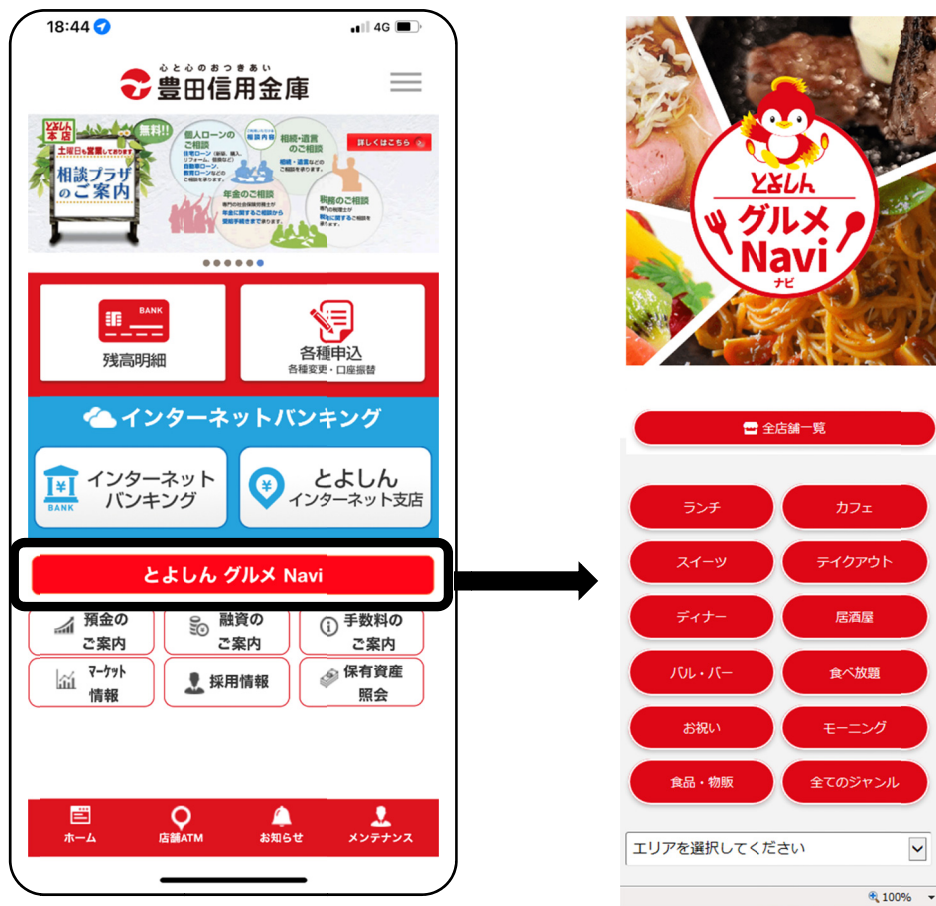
18:44
4G

心と心のおつきあい
豊田信用金庫

とよしん本店
土曜日も営業しております
相談プラザのご案内
無料!!
個人ローンのご相談
住宅ローン（新築、購入、リフォーム、借換など）自動車ローン、教育ローンなど
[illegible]
相続・遺言のご相談
相続・遺言などのご相談を承ります。
詳しくはこちら
年金のご相談
専門の社会保険労務士が年金に関するご相談から受給手続きまで承ります。
税務のご相談
専門の税理士が税に関するご相談を承ります。

BANK
残高明細
各種申込
各種変更・口座振替

インターネットバンキング
インターネットバンキング
BANK
とよしんインターネット支店

とよしん グルメ Navi

預金のご案内
融資のご案内
手数料のご案内
マーケット情報
採用情報
保有資産照会

ホーム
店舗ATM
お知らせ
メンテナンス

とよしん
グルメ
Navi
ナビ

全店舗一覧

ランチ
カフェ
スイーツ
テイクアウト
ディナー
居酒屋
バル・バー
食べ放題
お祝い
モーニング
食品・物販
全てのジャンル

エリアを選択してください

100%